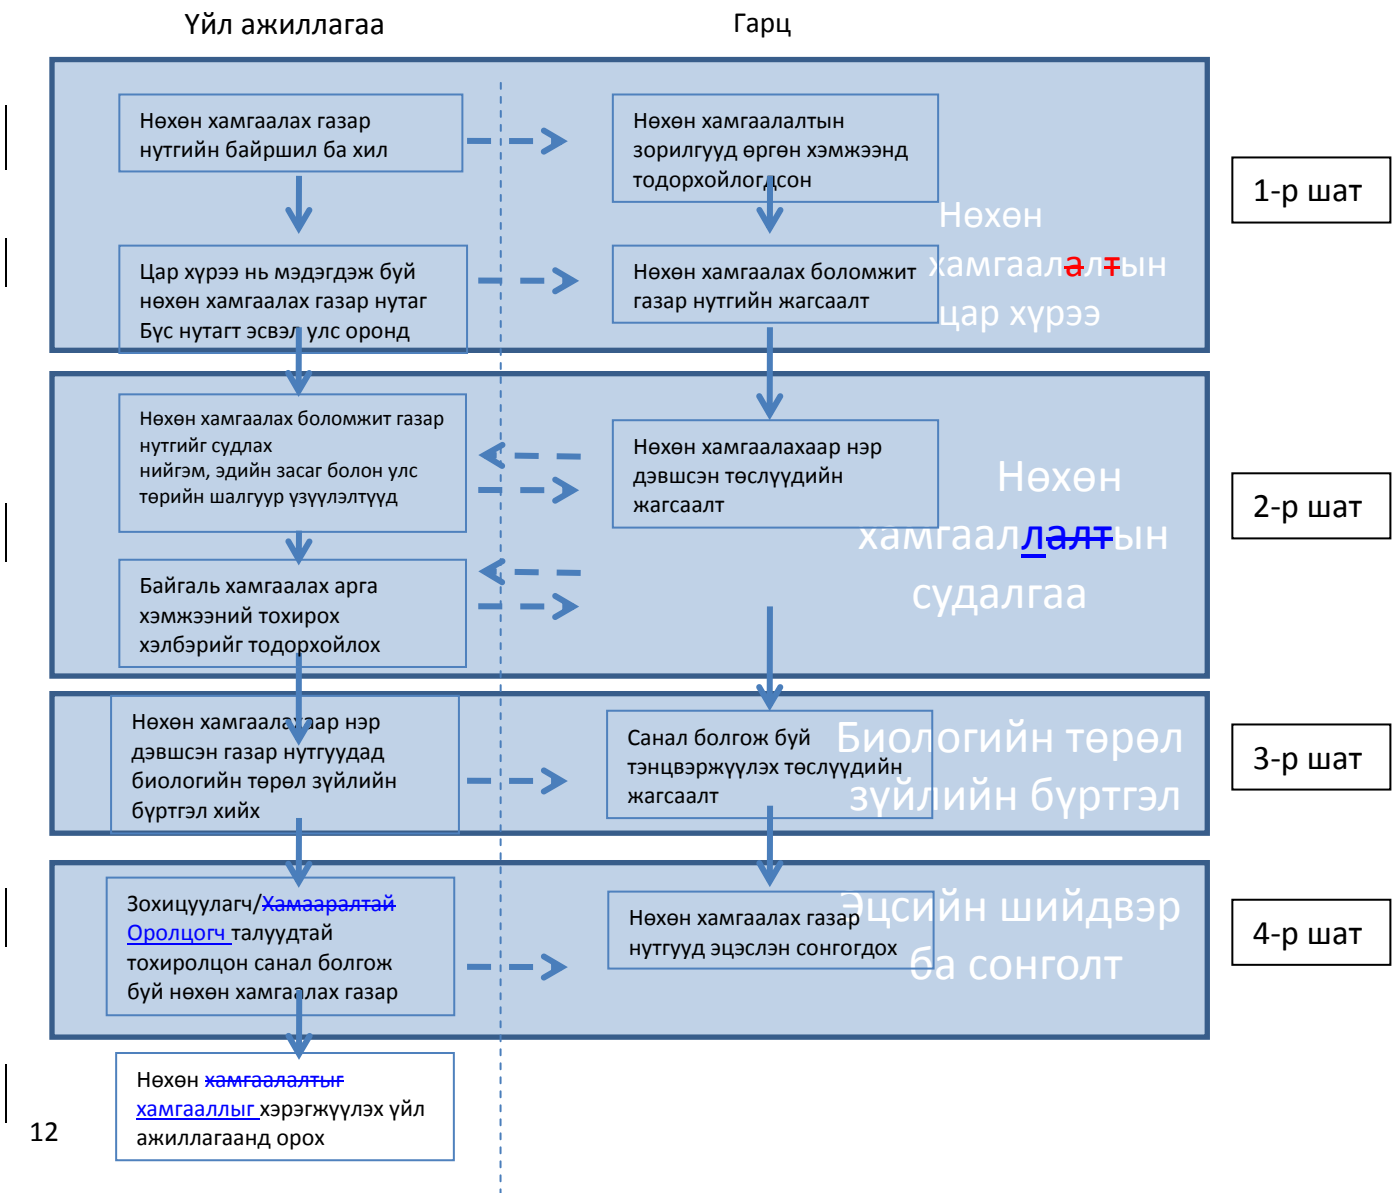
Үйл ажиллагаа

Гарц

Нөхөн хамгаалах газар нутгийн байршил ба хил

Нөхөн хамгаалалтын зорилгууд өргөн хэмжээнд тодорхойлогдсон

Цар хүрээ нь мэдэгдэж буй нөхөн хамгаалах газар нутаг Бүс нутагт эсвэл улс оронд

Нөхөн хамгаалах боломжит газар нутгийн жагсаалт

Нөхөн хамгаала~~а~~л~~т~~ын цар хүрээ

1-р шат

Нөхөн хамгаалах боломжит газар нутгийг судлах
нийгэм, эдийн засаг болон улс төрийн шалгуур үзүүлэлтүүд

Нөхөн хамгаалахаар нэр дэвшсэн төслүүдийн жагсаалт

Байгаль хамгаалах арга хэмжээний тохирох хэлбэрийг тодорхойлох

Нөхөн хамгаал<u>л</u>~~алт~~ын судалгаа

2-р шат

Нөхөн хамгаалахаар нэр дэвшсэн газар нутгуудад биологийн төрөл зүйлийн бүртгэл хийх

Санал болгож буй тэнцвэржүүлэх төслүүдийн жагсаалт

Биологийн төрөл зүйлийн бүртгэл

3-р шат

Зохицуулагч/~~Хамааралтай~~ <u>Оролцогч</u> талуудтай тохиролцон санал болгож буй нөхөн хамгаалах газар

Нөхөн хамгаалах газар нутгууд эцэслэн сонгогдох

Эцсийн шийдвэр ба сонголт

4-р шат

Нөхөн ~~хамгаалалтыг~~ <u>хамгааллыг</u> хэрэгжүүлэх үйл ажиллагаанд орох

12